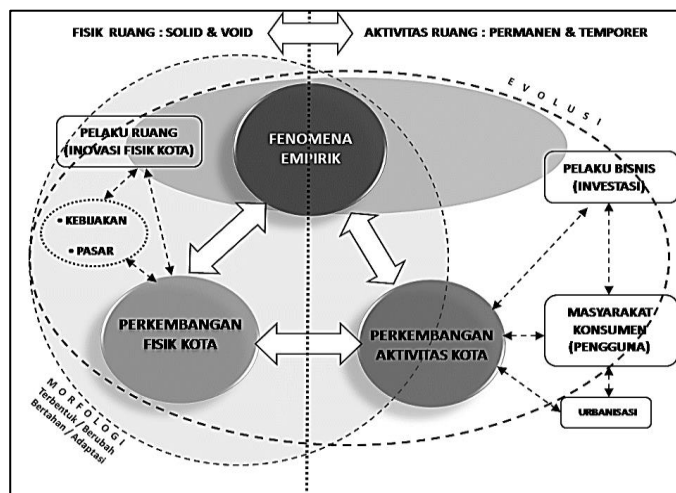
FISIK RUANG : SOLID & VOID

AKTIVITAS RUANG : PERMANEN & TEMPORER

EVOLUSI

PELAKU RUANG (INOVASI FISIK KOTA)

FENOMENA EMPIRIK

PELAKU BISNIS (INVESTASI)

• KEBIJAKAN
• PASAR

PERKEMBANGAN FISIK KOTA

PERKEMBANGAN AKTIVITAS KOTA

MASYARAKAT KONSUMEN (PENGGUNA)

URBANISASI

MORFOLOGI
Terbentuk / Berubah
Bertahan / Adaptasi